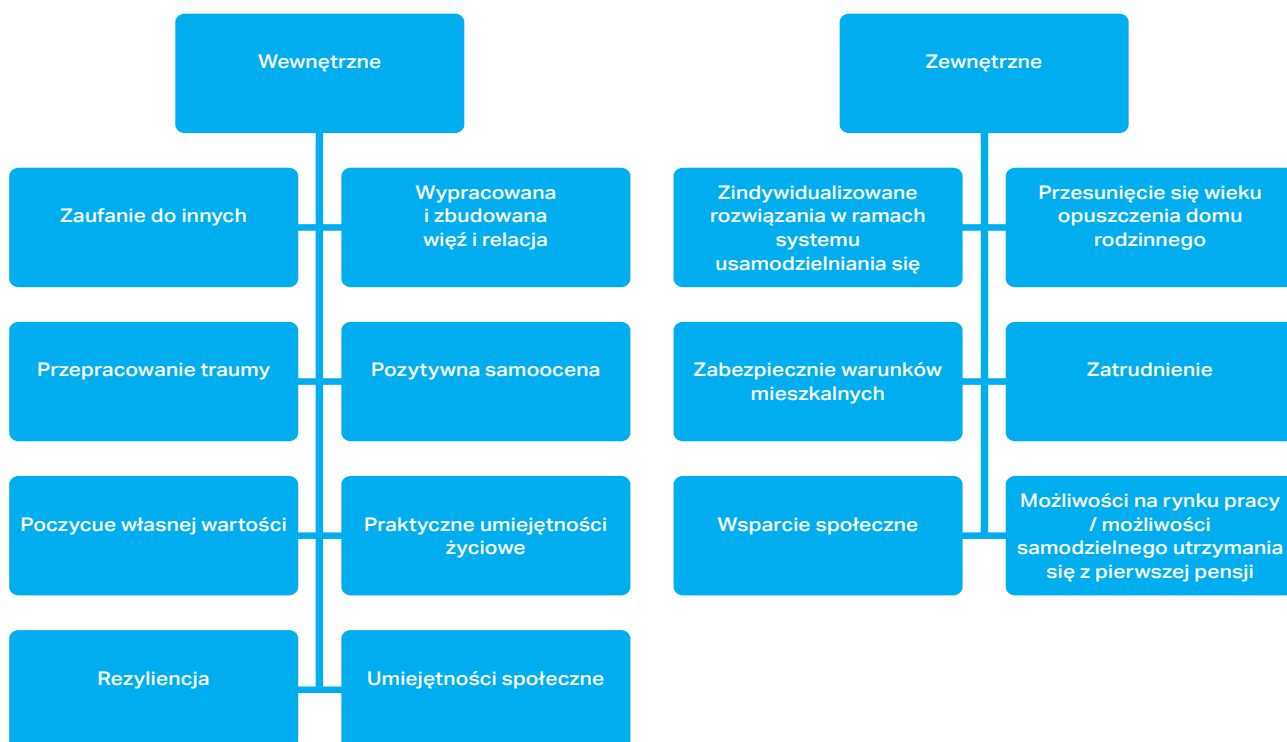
Wewnętrzne

Zaufanie do innych

Wypracowana i zbudowana więź i relacja

Przepracowanie traumy

Pozytywna samoocena

Poczycue własnej wartości

Praktyczne umiejętności życiowe

Rezyliencja

Umiejętności społeczne

Zewnętrzne

Zindywidualizowane rozwiązania w ramach systemu usamodzielniania się

Presunięcie się wieku opuszczenia domu rodzinnego

Zabezpiecznie warunków mieszkalnych

Zatrudnienie

Wsparcie społeczne

Możliwości na rynku pracy / możliwości samodzielnego utrzymania się z pierwszej pensji